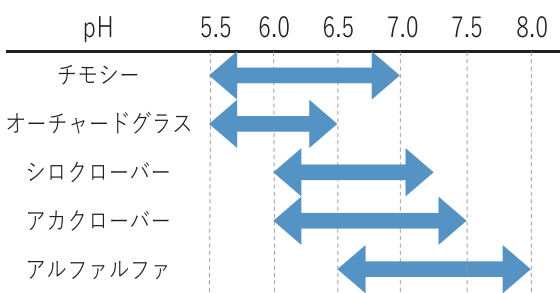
| pH | 5.5 | 6.0 | 6.5 | 7.0 | 7.5 | 8.0 |
|---|---|---|---|---|---|---|
| チモシー | | | | | | |
| オーチャードグラス | | | | | | |
| シロクローバー | | | | | | |
| アカクローバー | | | | | | |
| アルファルファ | | | | | | |